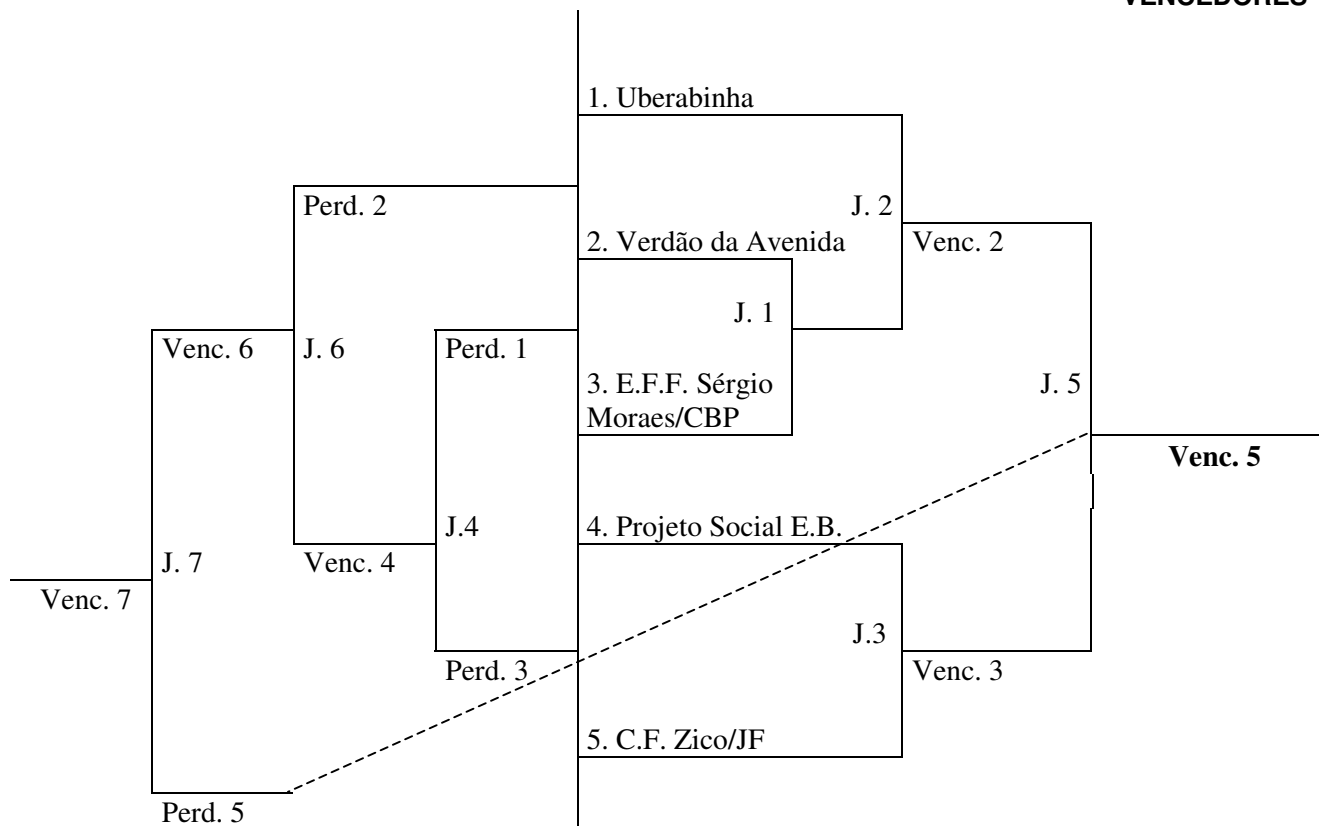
VENCEDORES

1. Uberabinha

Perd. 2

J. 2

2. Verdão da Avenida

Venc. 2

J. 1

Venc. 6

J. 6

Perd. 1

3. E.F.F. Sérgio Moraes/CBP

J. 5

Venc. 5

J.4

4. Projeto Social E.B.

J. 7

Venc. 4

Venc. 7

J.3

Perd. 3

Venc. 3

5. C.F. Zico/JF

Perd. 5